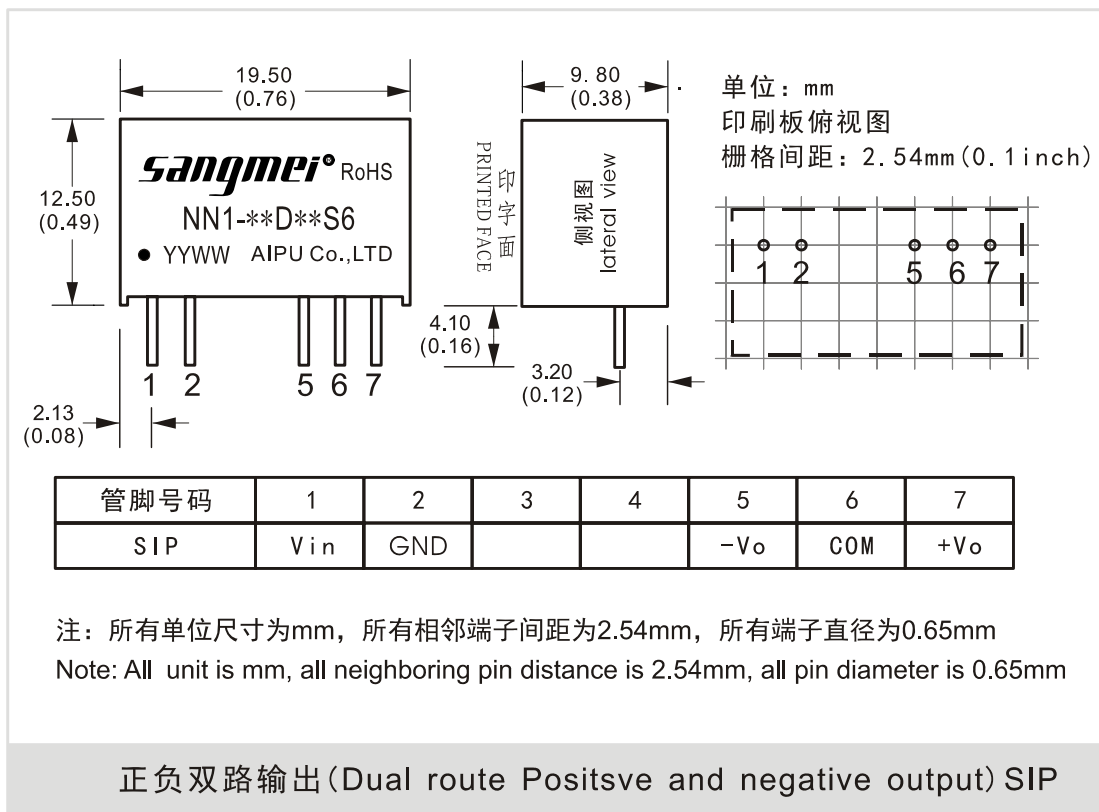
19.50
(0.76)

12.50
(0.49)

sangmei RoHS
NN1-**D**S6
● YYWW AIPU Co.,LTD

1 2 5 6 7

2.13
(0.08)

PRINTED FACE
印字面

9.80
(0.38)

侧视图
lateral view

4.10
(0.16)

3.20
(0.12)

单位：mm
印刷板俯视图
栅格间距：2.54mm(0.1inch)

1 2 5 6 7

| 管脚号码 | 1 | 2 | 3 | 4 | 5 | 6 | 7 |
|---|---|---|---|---|---|---|---|
| SIP | Vin | GND | | | -Vo | COM | +Vo |

注：所有单位尺寸为mm，所有相邻端子间距为2.54mm，所有端子直径为0.65mm
Note: All unit is mm, all neighboring pin distance is 2.54mm, all pin diameter is 0.65mm

正负双路输出(Dual route Positsve and negative output) SIP